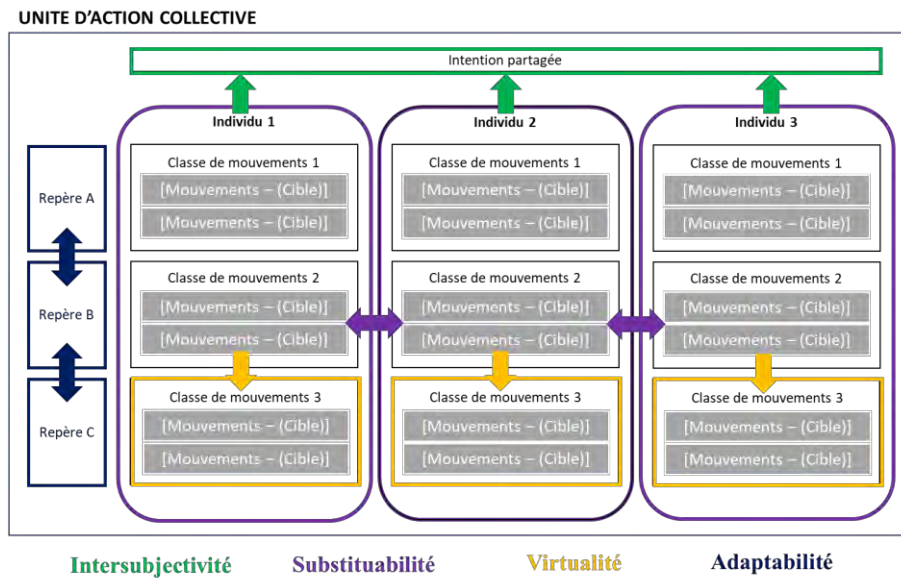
UNITE D'ACTION COLLECTIVE

Intention partagée

Repère A

Repère B

Repère C

Individu 1

Classe de mouvements 1

[Mouvements – (Cible)]

[Mouvements – (Cible)]

Classe de mouvements 2

[Mouvements – (Cible)]

[Mouvements – (Cible)]

Classe de mouvements 3

[Mouvements – (Cible)]

[Mouvements – (Cible)]

Individu 2

Classe de mouvements 1

[Mouvements – (Cible)]

[Mouvements – (Cible)]

Classe de mouvements 2

[Mouvements – (Cible)]

[Mouvements – (Cible)]

Classe de mouvements 3

[Mouvements – (Cible)]

[Mouvements – (Cible)]

Individu 3

Classe de mouvements 1

[Mouvements – (Cible)]

[Mouvements – (Cible)]

Classe de mouvements 2

[Mouvements – (Cible)]

[Mouvements – (Cible)]

Classe de mouvements 3

[Mouvements – (Cible)]

[Mouvements – (Cible)]

Intersubjectivité Substituabilité Virtualité Adaptabilité